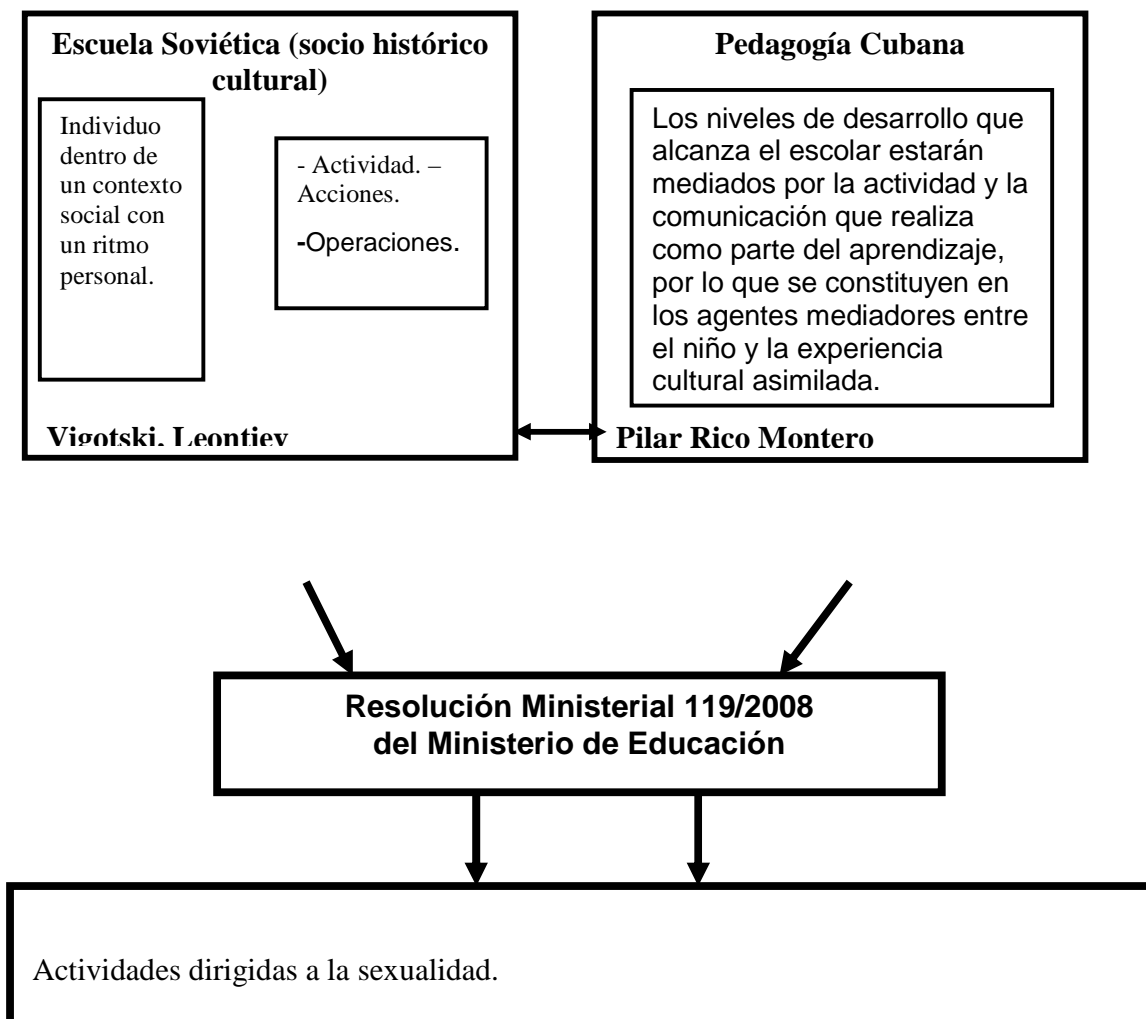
Escuela Soviética (socio histórico cultural)

Individuo dentro de un contexto social con un ritmo personal.

- Actividad. – Acciones.

-Operaciones.

Vigotski, Leontiev

Pedagogía Cubana

Los niveles de desarrollo que alcanza el escolar estarán mediados por la actividad y la comunicación que realiza como parte del aprendizaje, por lo que se constituyen en los agentes mediadores entre el niño y la experiencia cultural asimilada.

Pilar Rico Montero

Resolución Ministerial 119/2008 del Ministerio de Educación

Actividades dirigidas a la sexualidad.